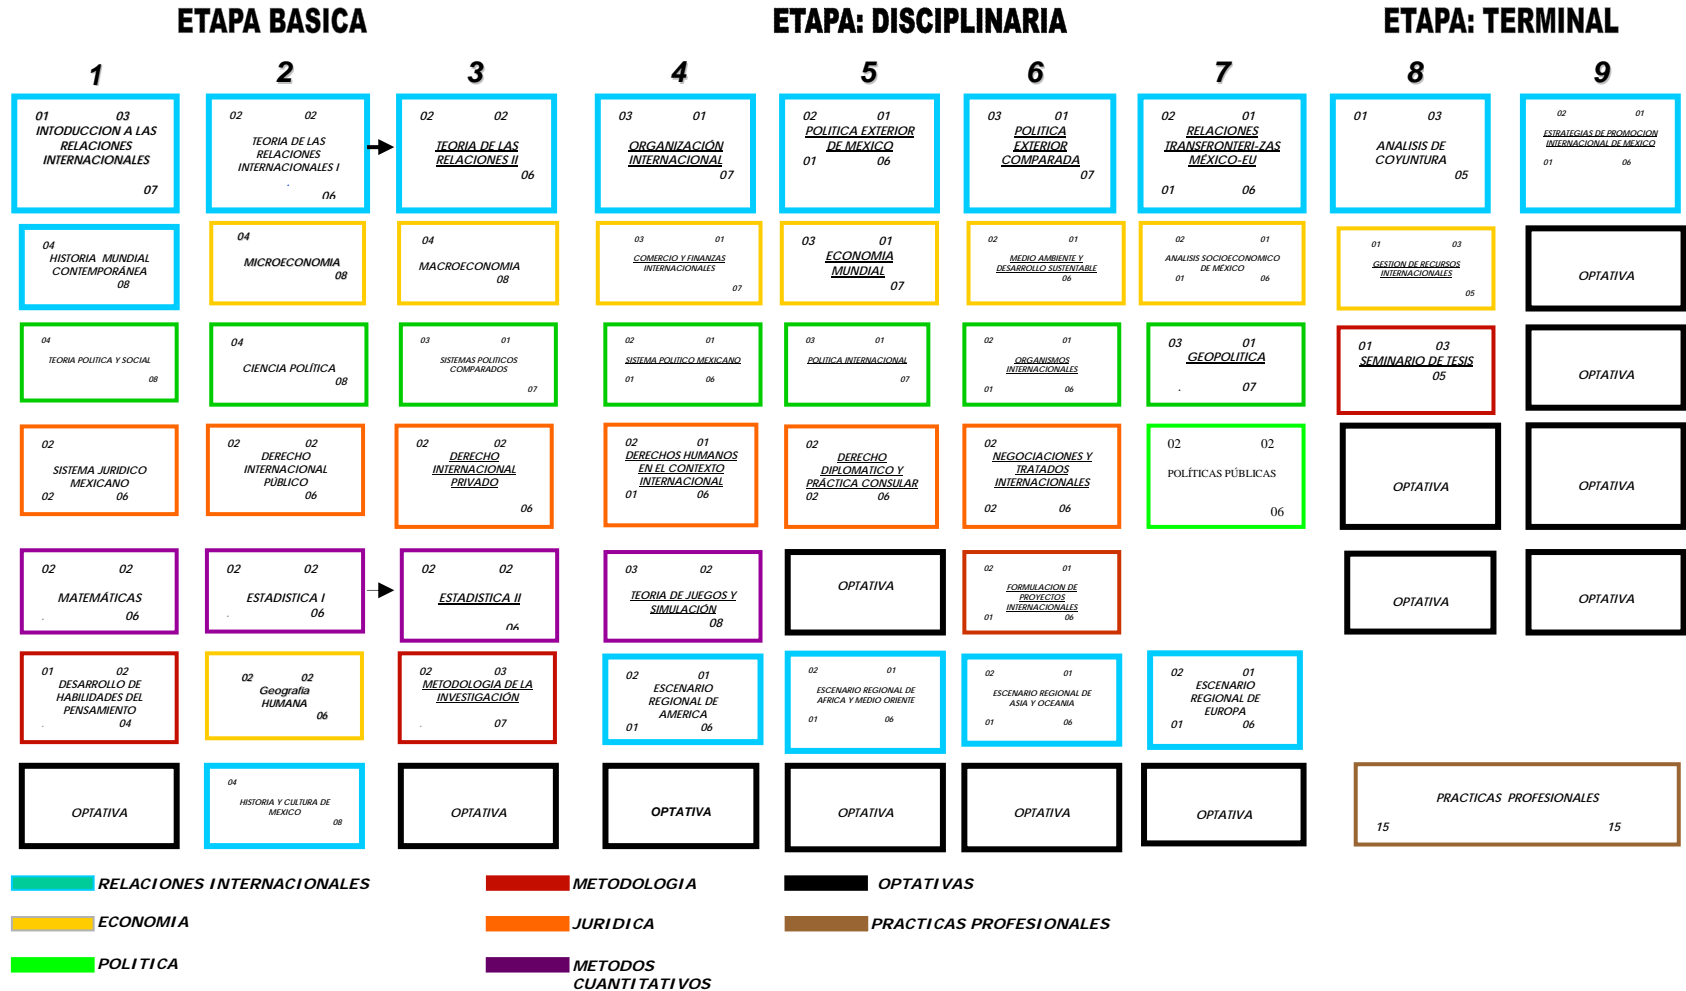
ETAPA BASICA

ETAPA: DISCIPLINARIA

ETAPA: TERMINAL

1

01 03
INTODUCCION A LAS RELACIONES INTERNACIONALES
07

04
HISTORIA MUNDIAL CONTEMPORÁNEA
08

04
TEORIA POLITICA Y SOCIAL
08

02
SISTEMA JURIDICO MEXICANO
02 06

02 02
MATEMÁTICAS
06

01 02
DESARROLLO DE HABILIDADES DEL PENSAMIENTO
04

OPTATIVA

2

02 02
TEORIA DE LAS RELACIONES INTERNACIONALES I
06

04
MICROECONOMIA
08

04
CIENCIA POLÍTICA
08

02 02
DERECHO INTERNACIONAL PÚBLICO
06

02 02
ESTADISTICA I
06

02 02
Geografía HUMANA
06

04
HISTORIA Y CULTURA DE MEXICO
08

3

02 02
TEORIA DE LAS RELACIONES II
06

04
MACROECONOMIA
08

03 01
SISTEMAS POLITICOS COMPARADOS
07

02 02
DERECHO INTERNACIONAL PRIVADO
06

02 02
ESTADISTICA II
06

02 03
METODOLOGIA DE LA INVESTIGACIÓN
07

OPTATIVA

4

03 01
ORGANIZACIÓN INTERNACIONAL
07

03 01
COMERCIO Y FINANZAS INTERNACIONALES
07

02 01
SISTEMA POLITICO MEXICANO
01 06

02 01
DERECHOS HUMANOS EN EL CONTEXTO INTERNACIONAL
01 06

03 02
TEORIA DE JUEGOS Y SIMULACIÓN
08

02 01
ESCENARIO REGIONAL DE AMERICA
01 06

OPTATIVA

5

02 01
POLITICA EXTERIOR DE MEXICO
01 06

03 01
ECONOMIA MUNDIAL
07

03 01
POLITICA INTERNACIONAL
07

02
DERECHO DIPLOMATICO Y PRÁCTICA CONSULAR
02 06

OPTATIVA

02 01
ESCENARIO REGIONAL DE AFRICA Y MEDIO ORIENTE
01 06

OPTATIVA

6

03 01
POLITICA EXTERIOR COMPARADA
07

02 01
MEDIO AMBIENTE Y DESARROLLO SUSTENTABLE
06

02 01
ORGANISMOS INTERNACIONALES
01 06

02
NEGOCIACIONES Y TRATADOS INTERNACIONALES
02 06

02 01
FORMULACION DE PROYECTOS INTERNACIONALES
01 06

02 01
ESCENARIO REGIONAL DE ASIA Y OCEANIA
01 06

OPTATIVA

7

02 01
RELACIONES TRANSFRONTERI-ZAS MÉXICO-EU
01 06

02 01
ANALISIS SOCIOECONOMICO DE MÉXICO
01 06

03 01
GEOPOLITICA
07

02 02
POLÍTICAS PÚBLICAS
06

02 01
ESCENARIO REGIONAL DE EUROPA
01 06

OPTATIVA

8

01 03
ANALISIS DE COYUNTURA
05

01 03
GESTION DE RECURSOS INTERNACIONALES
05

01 03
SEMINARIO DE TESIS
05

OPTATIVA

OPTATIVA

9

02 01
ESTRATEGIAS DE PROMOCION INTERNACIONAL DE MEXICO
01 06

OPTATIVA

OPTATIVA

OPTATIVA

OPTATIVA

PRACTICAS PROFESIONALES
15 15

RELACIONES INTERNACIONALES
ECONOMIA
POLITICA
METODOLOGIA
JURIDICA
METODOS CUANTITATIVOS
OPTATIVAS
PRACTICAS PROFESIONALES